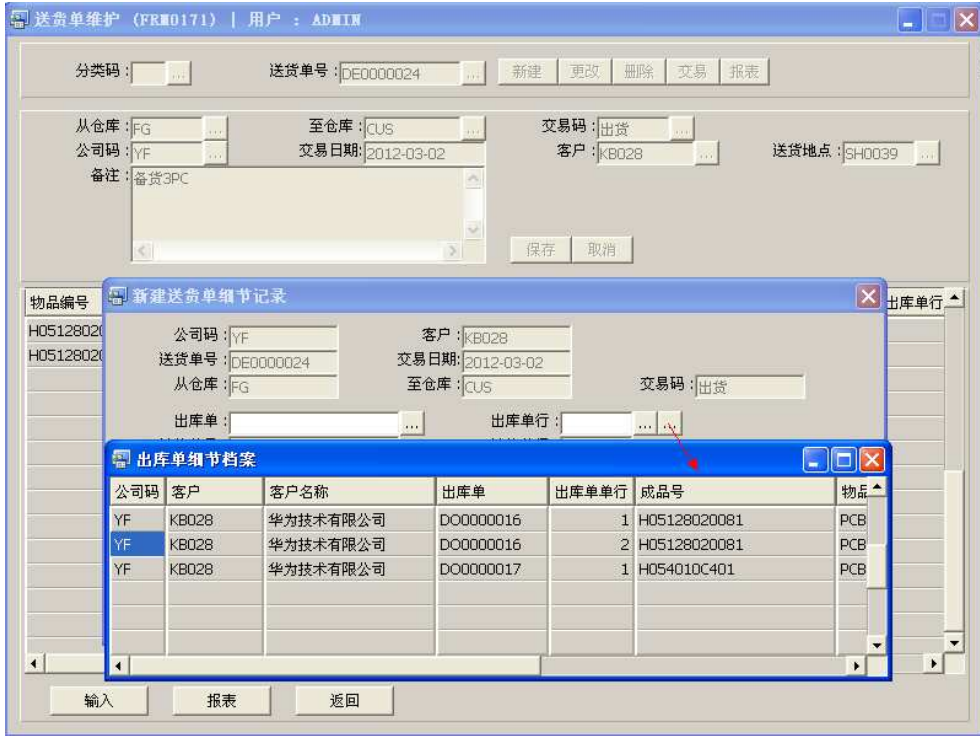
送货单维护 (FRM0171) | 用户 : ADMIN

分类码 : ... 送货单号 : DE0000024 ... 新建 更改 删除 交易 报表

从仓库 : FG ... 至仓库 : CUS ... 交易码 : 出货 ...
公司码 : YF ... 交易日期: 2012-03-02 客户 : KB028 ... 送货地点 : SH0039 ...
备注 : 备货3PC

保存 取消

物品编号 出库单行
H0512802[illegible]
H0512802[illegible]

新建送货单细节记录

公司码 : YF 客户 : KB028
送货单号 : DE0000024 交易日期: 2012-03-02
从仓库 : FG 至仓库 : CUS 交易码 : 出货
出库单 : ... 出库单行 : ... ...

出库单细节档案

| 公司码 | 客户 | 客户名称 | 出库单 | 出库单行 | 成品号 | 物品 |
|---|---|---|---|---|---|---|
| YF | KB028 | 华为技术有限公司 | DO0000016 | 1 | H05128020081 | PCB |
| YF | KB028 | 华为技术有限公司 | DO0000016 | 2 | H05128020081 | PCB |
| YF | KB028 | 华为技术有限公司 | DO0000017 | 1 | H054010C401 | PCB |

输入 报表 返回